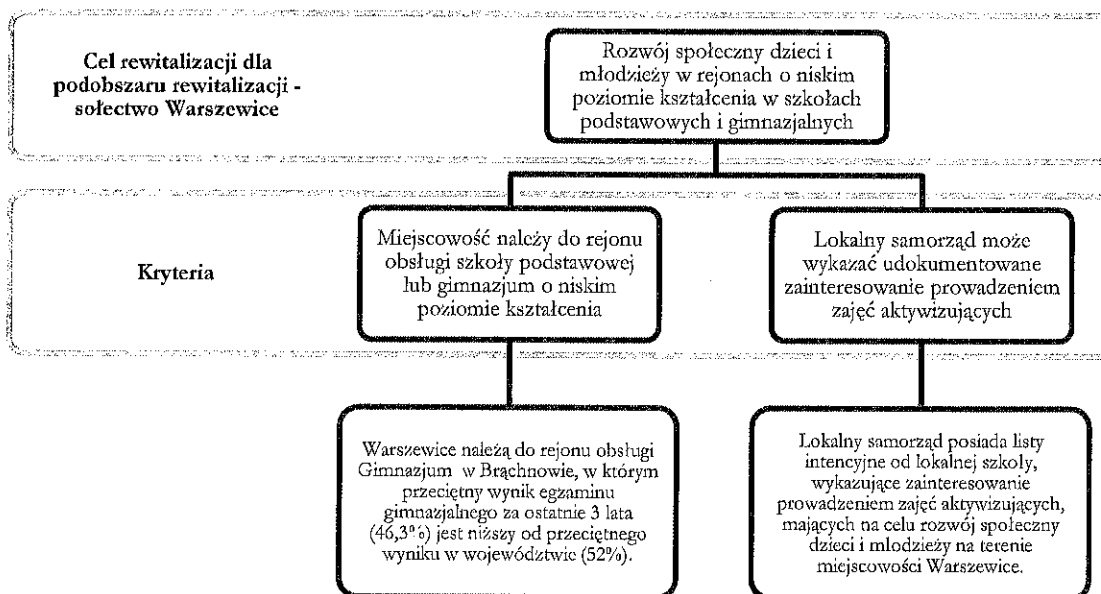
Cel rewitalizacji dla podobszaru rewitalizacji - sołectwo Warszewice

Rozwój społeczny dzieci i młodzieży w rejonach o niskim poziomie kształcenia w szkołach podstawowych i gimnazjalnych

Kryteria

Miejscowość należy do rejonu obsługi szkoły podstawowej lub gimnazjum o niskim poziomie kształcenia

Lokalny samorząd może wykazać udokumentowane zainteresowanie prowadzeniem zajęć aktywizujących

Warszewice należą do rejonu obsługi Gimnazjum w Brąchnowie, w którym przeciętny wynik egzaminu gimnazjalnego za ostatnie 3 lata (46,3%) jest niższy od przeciętnego wyniku w województwie (52%).

Lokalny samorząd posiada listy intencyjne od lokalnej szkoły, wykazujące zainteresowanie prowadzeniem zajęć aktywizujących, mających na celu rozwój społeczny dzieci i młodzieży na terenie miejscowości Warszewice.